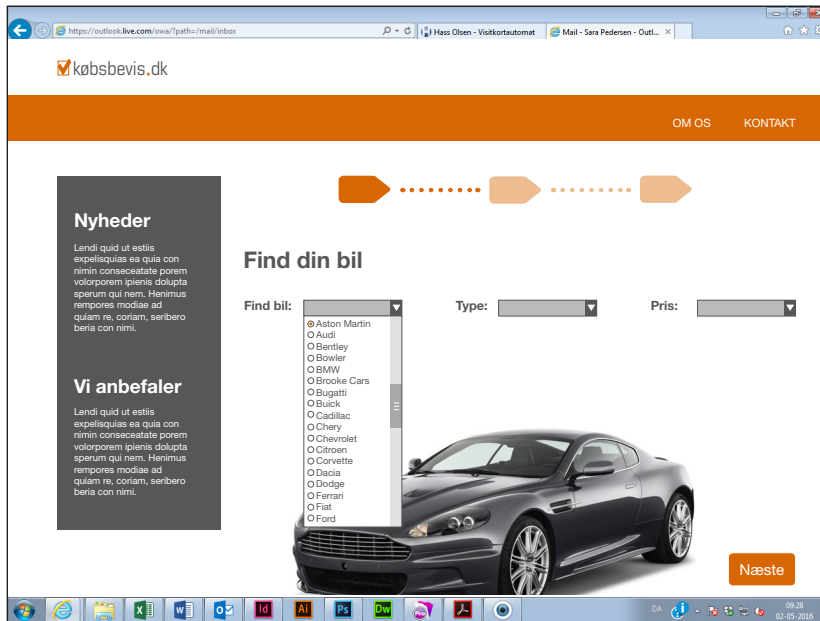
https://outlook.live.com/owa/?path=/mail/inbox
Hass Olsen - Visitkortautomat
Mail - Sara Pedersen - Outl...

købsbevis.dk

OM OS
KONTAKT

Nyheder

Lendi quid ut estiis expelisquias ea quia con nimin conseceatate porem volorporem ipienis dolupta sperum qui nem. Henimus rempores modiae ad quiam re, coriam, seribero beria con nimi.

Vi anbefaler

Lendi quid ut estiis expelisquias ea quia con nimin conseceatate porem volorporem ipienis dolupta sperum qui nem. Henimus rempores modiae ad quiam re, coriam, seribero beria con nimi.

Find din bil

Find bil:
Type:
Pris:

Aston Martin
Audi
Bentley
Bowler
BMW
Brooke Cars
Bugatti
Buick
Cadillac
Chery
Chevrolet
Citroen
Corvette
Dacia
Dodge
Ferrari
Fiat
Ford

Næste

DA
09:28
02-05-2016